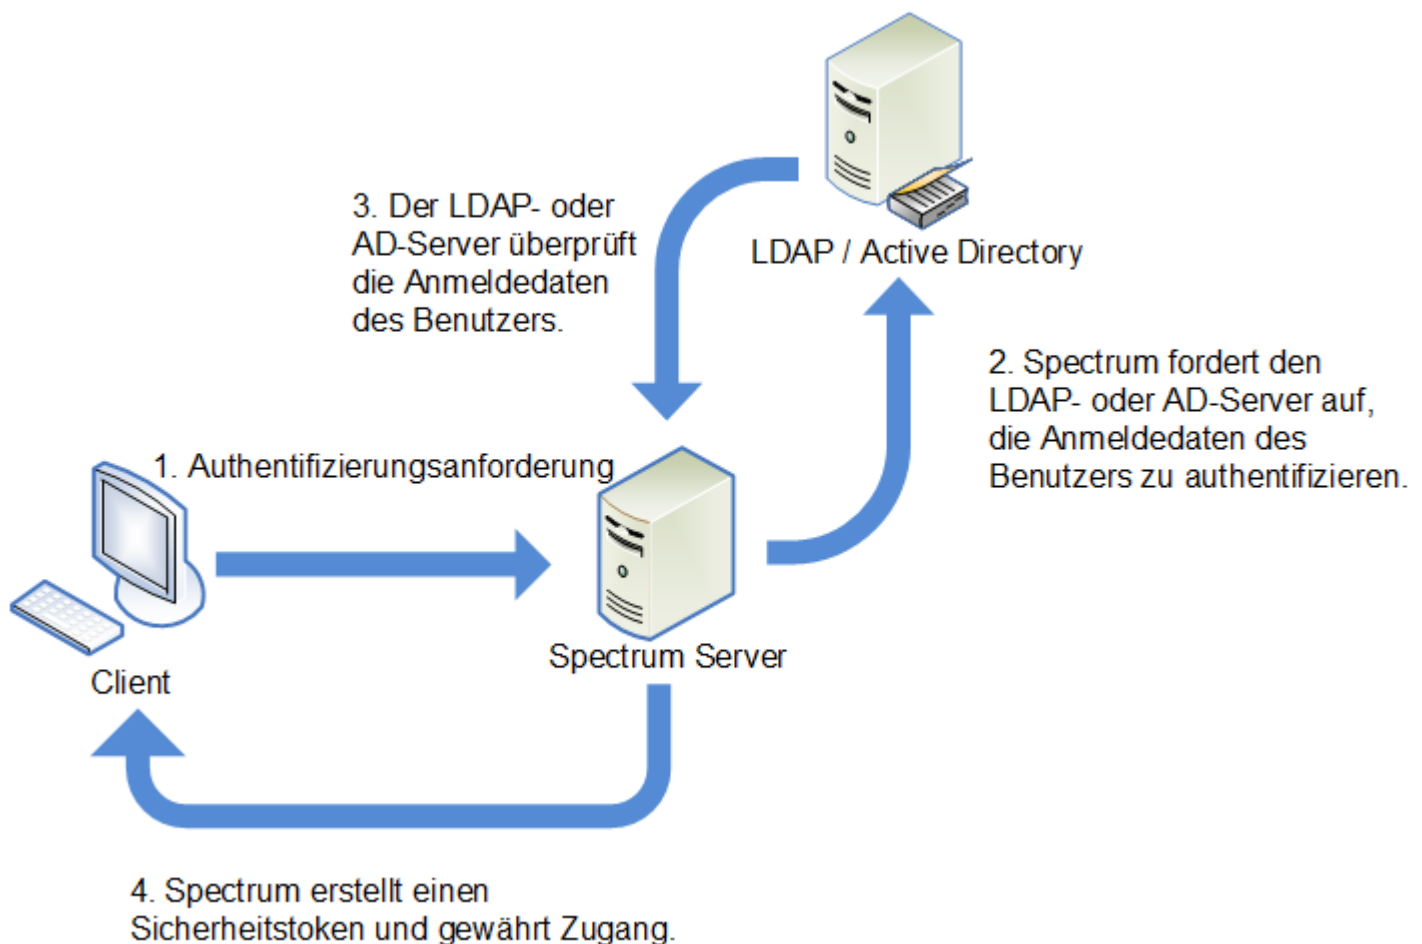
3. Der LDAP- oder AD-Server überprüft die Anmeldedaten des Benutzers.

LDAP / Active Directory

2. Spectrum fordert den LDAP- oder AD-Server auf, die Anmeldedaten des Benutzers zu authentifizieren.

1. Authentifizierungsanforderung

Client

Spectrum Server

4. Spectrum erstellt einen Sicherheitstoken und gewährt Zugang.